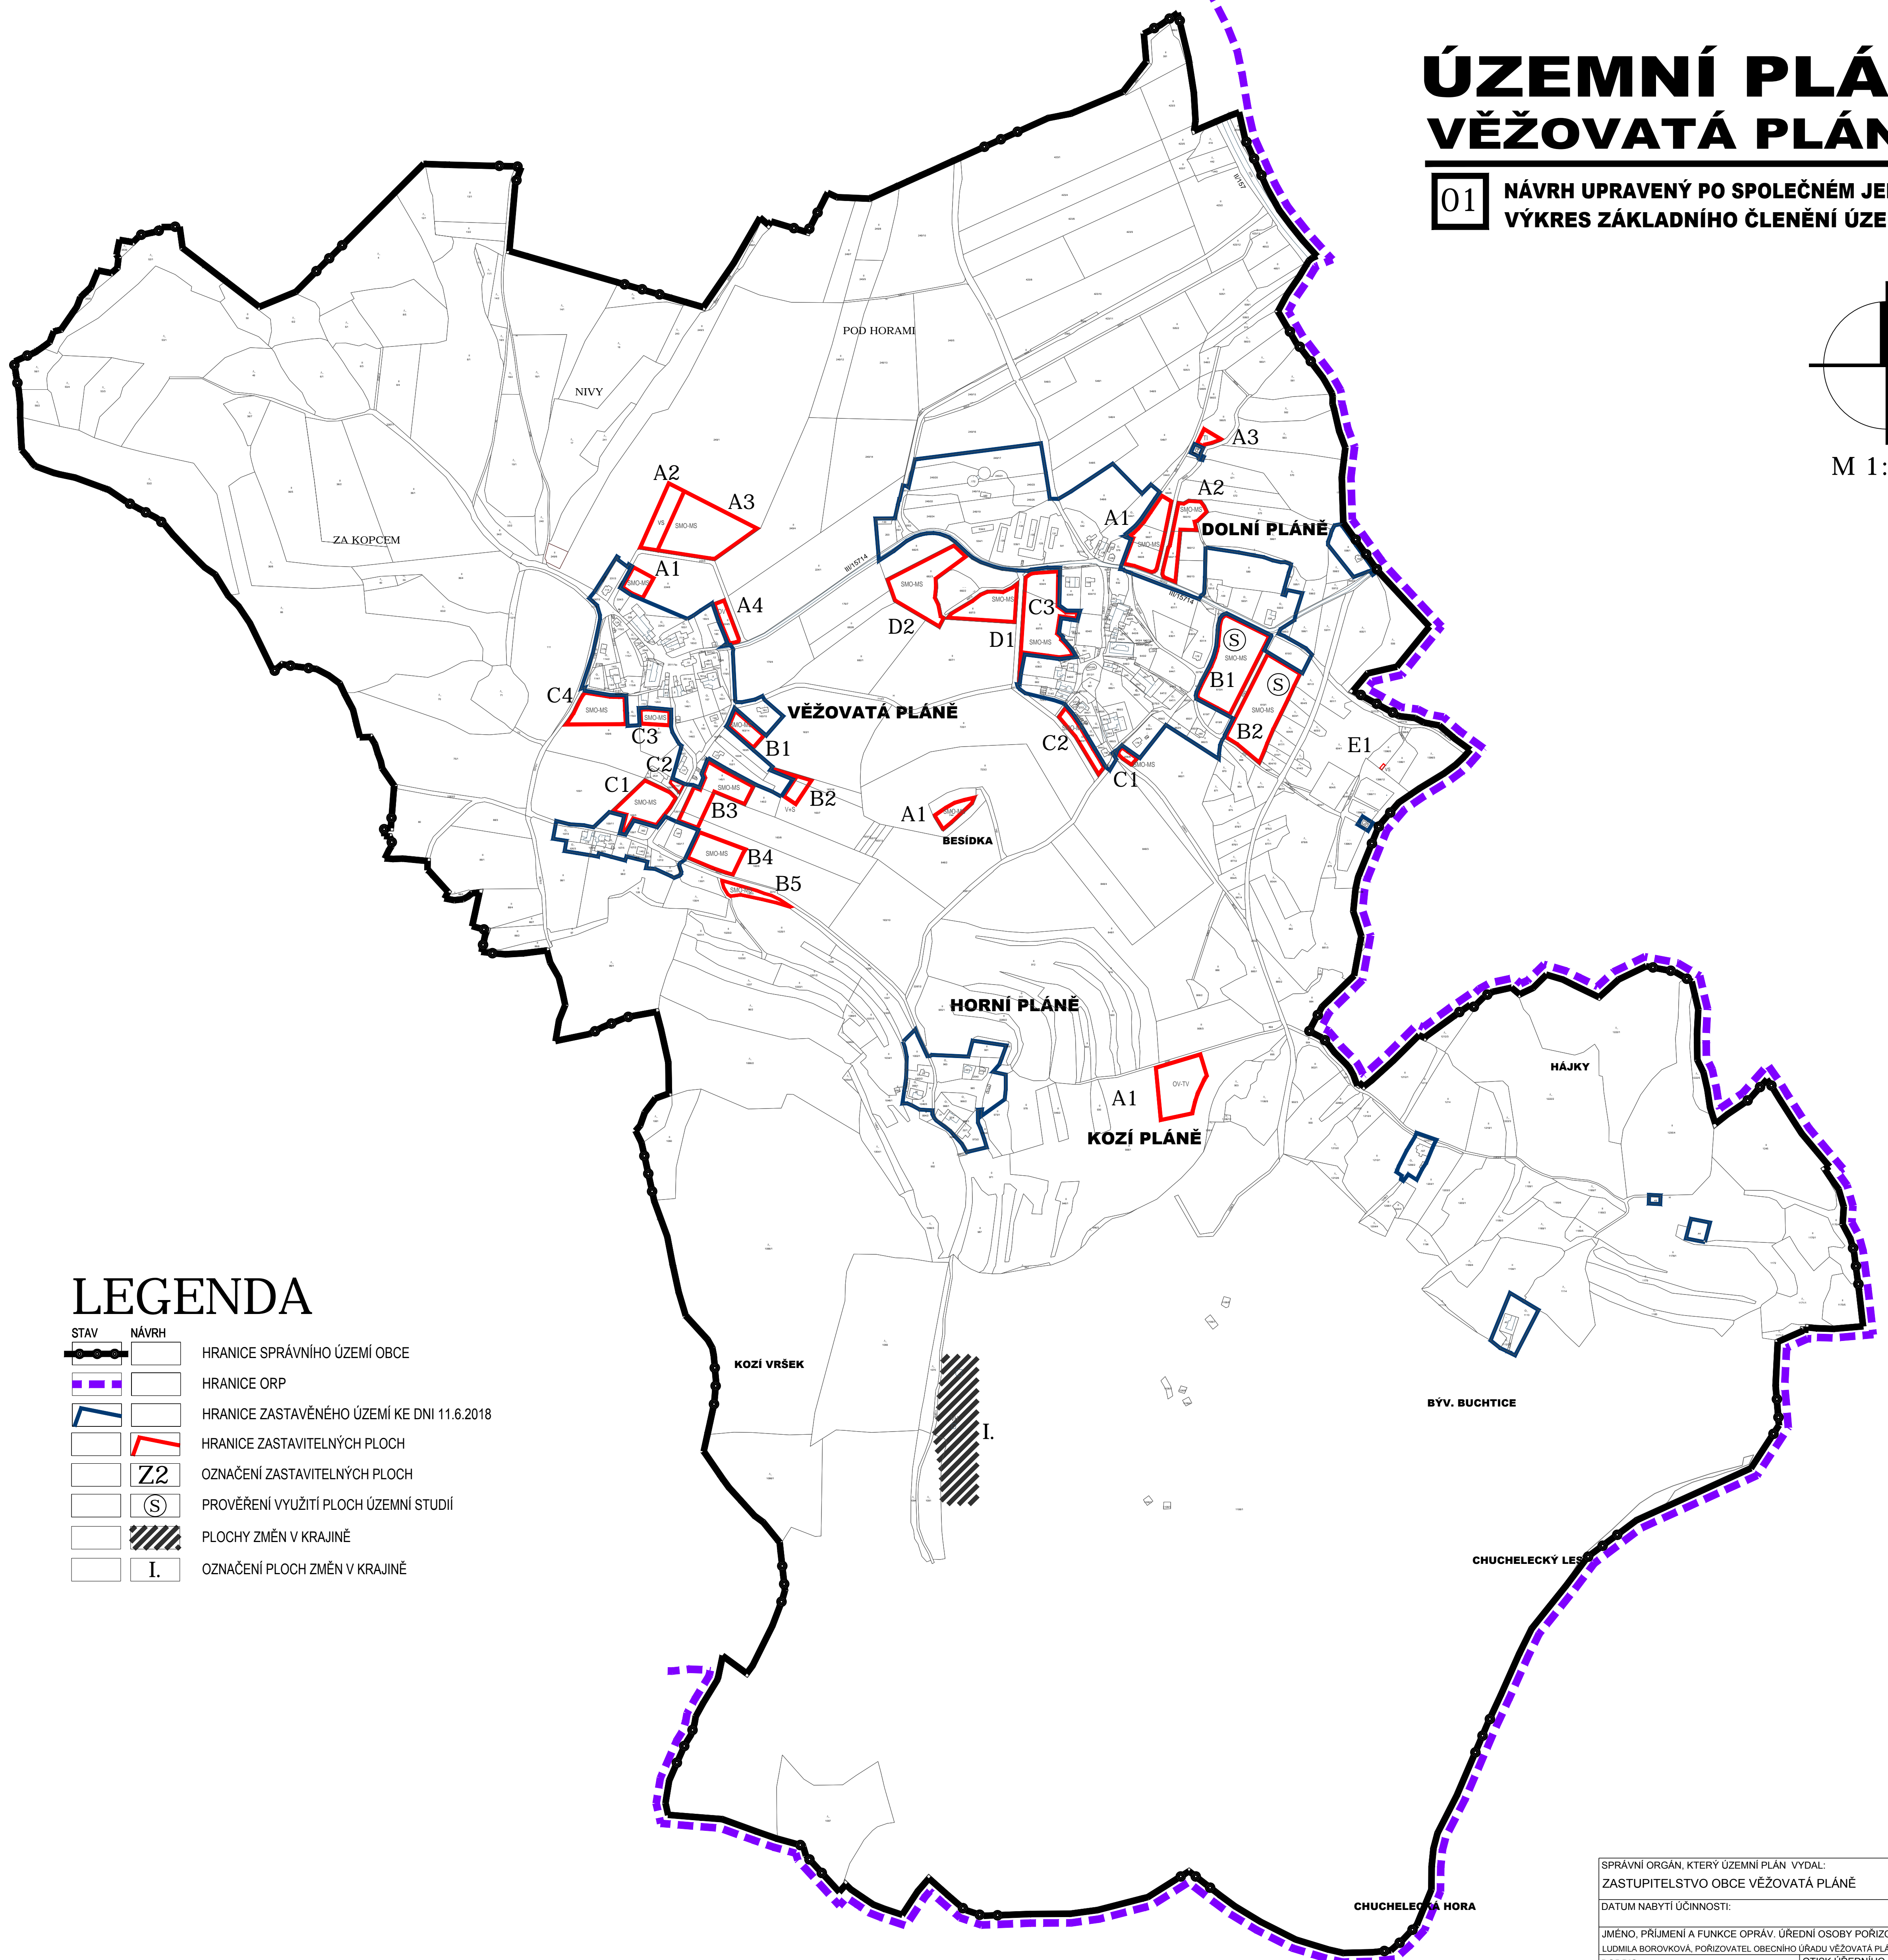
ÚZEMNÍ PLÁ
VĚŽOVATÁ PLÁN

01 NÁVRH UPRAVENÝ PO SPOLEČNÉM JE
VÝKRES ZÁKLADNÍHO ČLENĚNÍ ÚZE

M 1:

POD HORAMI
NIVY
ZA KOPCEM
A2
A3
A1
A4
VS
SMO-MS
III/15714
III/157
A3
A2
A1
DOLNÍ PLÁNĚ
SMO-MS
D2
D1
C3
C4
VĚŽOVATÁ PLÁNĚ
C3
B1
C2
C1
B3
B2
V+S
B4
B5
A1
BESÍDKA
S
B1
S
B2
C2
C1
E1
HORNÍ PLÁNĚ
A1
OV-TV
KOZÍ PLÁNĚ
HÁJKY
KOZÍ VRŠEK
I.
BÝV. BUCHTICE
CHUCHELECKÝ LES
CHUCHELECKÁ HORA

LEGENDA
STAV NÁVRH
HRANICE SPRÁVNÍHO ÚZEMÍ OBCE
HRANICE ORP
HRANICE ZASTAVĚNÉHO ÚZEMÍ KE DNI 11.6.2018
HRANICE ZASTAVITELNÝCH PLOCH
Z2 OZNAČENÍ ZASTAVITELNÝCH PLOCH
S PROVĚŘENÍ VYUŽITÍ PLOCH ÚZEMNÍ STUDIÍ
PLOCHY ZMĚN V KRAJINĚ
I. OZNAČENÍ PLOCH ZMĚN V KRAJINĚ

SPRÁVNÍ ORGÁN, KTERÝ ÚZEMNÍ PLÁN VYDAL:
ZASTUPITELSTVO OBCE VĚŽOVATÁ PLÁNĚ
DATUM NABYTÍ ÚČINNOSTI:
JMÉNO, PŘÍJMENÍ A FUNKCE OPRÁV. ÚŘEDNÍ OSOBY POŘIZO
LUDMILA BOROVKOVÁ, POŘIZOVATEL OBECNÍHO ÚŘADU VĚŽOVATÁ PL
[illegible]